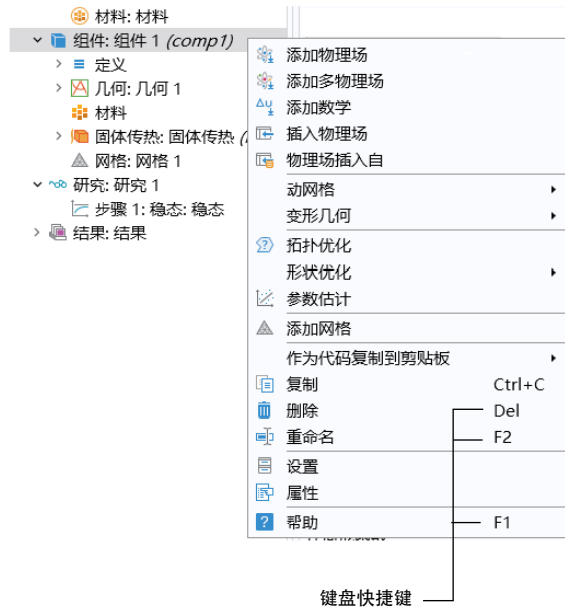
材料: 材料
组件: 组件 1 (comp1)
定义
几何: 几何 1
材料
固体传热: 固体传热 (
网格: 网格 1
研究: 研究 1
步骤 1: 稳态: 稳态
结果: 结果

添加物理场
添加多物理场
添加数学
插入物理场
物理场插入自
动网格
变形几何
拓扑优化
形状优化
参数估计
添加网格
作为代码复制到剪贴板
复制 Ctrl+C
删除 Del
重命名 F2
设置
属性
帮助 F1

键盘快捷键